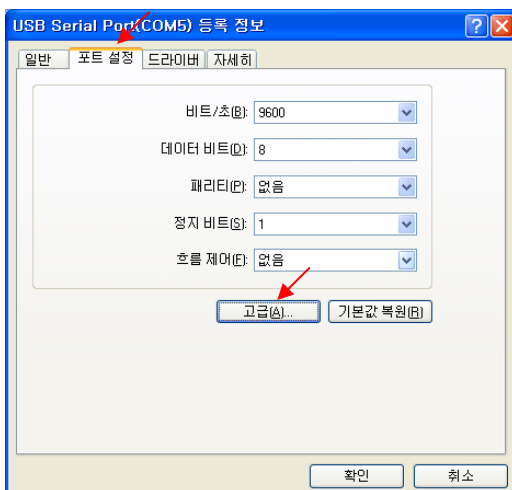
USB Serial Port(COM5) 등록 정보

?

일반 | 포트 설정 | 드라이버 | 자세히

비트/초(B): 9600

데이터 비트(D): 8

패리티(P): 없음

정지 비트(S): 1

흐름 제어(F): 없음

고급(A)...

기본값 복원(R)

확인

취소